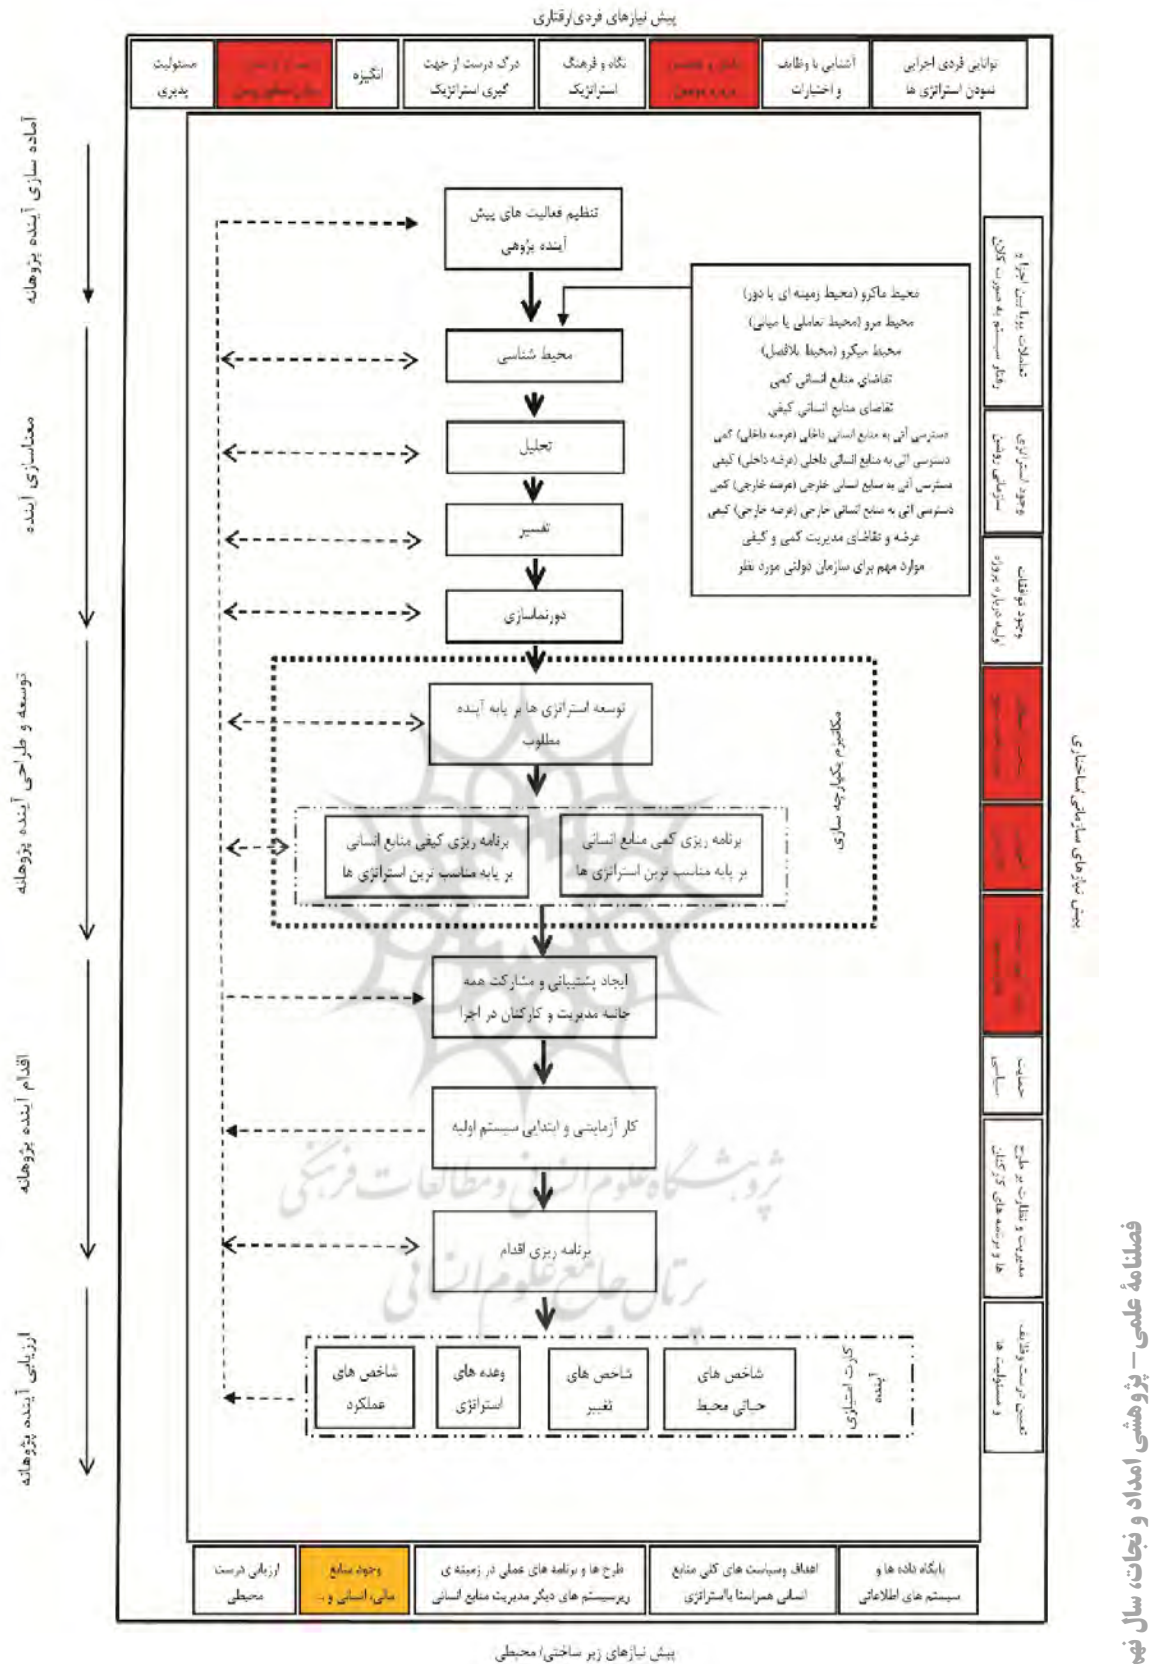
پیش نیازهای فردی/رفتاری

| مسئولیت پذیری | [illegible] | انگیزه | درک درست از جهت گیری استراتژیک | نگاه و فرهنگ استراتژیک | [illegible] | آشنایی با وظایف و اختیارات | توانایی فردی اجرایی نمودن استراتژی ها |

آماده سازی آینده پژوهانه

معناسازی آینده

توسعه و طراحی آینده پژوهانه

اقدام آینده پژوهانه

ارزیابی آینده پژوهانه

تنظیم فعالیت های پیش آینده پژوهی

محیط شناسی

محیط ماکرو (محیط زمینه ای یا دور)
محیط مزو (محیط تعاملی یا میانی)
محیط میکرو (محیط بلافصل)
تقاضای منابع انسانی کمی
تقاضای منابع انسانی کیفی
دسترسی آتی به منابع انسانی داخلی (عرصه داخلی) کمی
دسترسی آتی به منابع انسانی داخلی (عرصه داخلی) کیفی
دسترسی آتی به منابع انسانی خارجی (عرصه خارجی) کمی
دسترسی آتی به منابع انسانی خارجی (عرصه خارجی) کیفی
عرضه و تقاضای مدیریت کمی و کیفی
موارد مهم برای سازمان دولتی مورد نظر

تحلیل

تفسیر

دورنماسازی

توسعه استراتژی ها بر پایه آینده مطلوب

مکانیزم یکپارچه سازی

برنامه ریزی کمی منابع انسانی بر پایه مناسب ترین استراتژی ها

برنامه ریزی کیفی منابع انسانی بر پایه مناسب ترین استراتژی ها

ایجاد پشتیبانی و مشارکت همه جانبه مدیریت و کارکنان در اجرا

کار آزمایشی و ابتدایی سیستم اولیه

برنامه ریزی اقدام

کارت امتیازی آینده

شاخص های حیاتی محیط

شاخص های تغییر

وعده های استراتژی

شاخص های عملکرد

تشکیلات پویا متناسب اجرا و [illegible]

وجود استراتژی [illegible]

وجود شرح وظایف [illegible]

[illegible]

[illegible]

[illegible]

حمایت سیاسی

مدیریت و نظارت بر طرح ها و برنامه های کلان

تعیین درست وظایف و مسئولیت ها

پیش نیازهای ساختاری/سازمانی

| ارزیابی درست محیطی | وجود منابع مالی، انسانی و ... | طرح ها و برنامه های عملی در زمینه ی زیرسیستم های دیگر مدیریت منابع انسانی | اهداف وسیاست های کلی منابع انسانی همراستا بااستراتژی | پایگاه داده ها و سیستم های اطلاعاتی |

پیش نیازهای زیر ساختی/ محیطی

پژوهشگاه علوم انسانی و مطالعات فرهنگی
پرتال جامع علوم انسانی

فصلنامهٔ علمی – پژوهشی امداد و نجات، سال نه